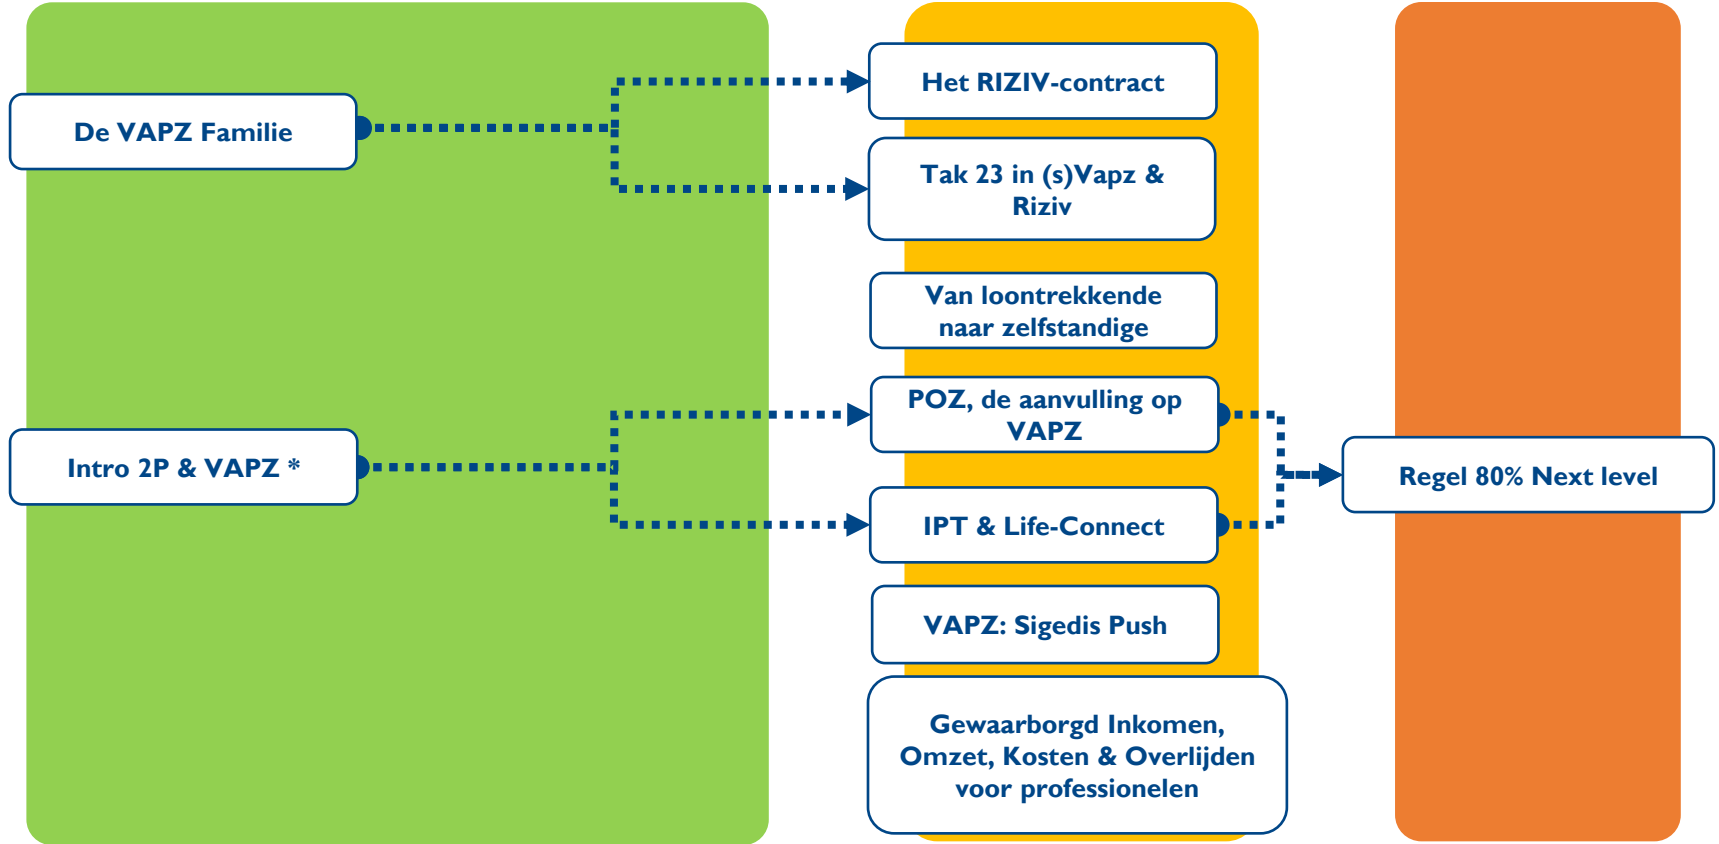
De VAPZ Familie

Intro 2P & VAPZ *

Het RIZIV-contract

Tak 23 in (s)Vapz & Riziv

Van loontrekkende naar zelfstandige

POZ, de aanvulling op VAPZ

IPT & Life-Connect

VAPZ: Sigedis Push

Gewaarborgd Inkomen, Omzet, Kosten & Overlijden voor professionelen

Regel 80% Next level